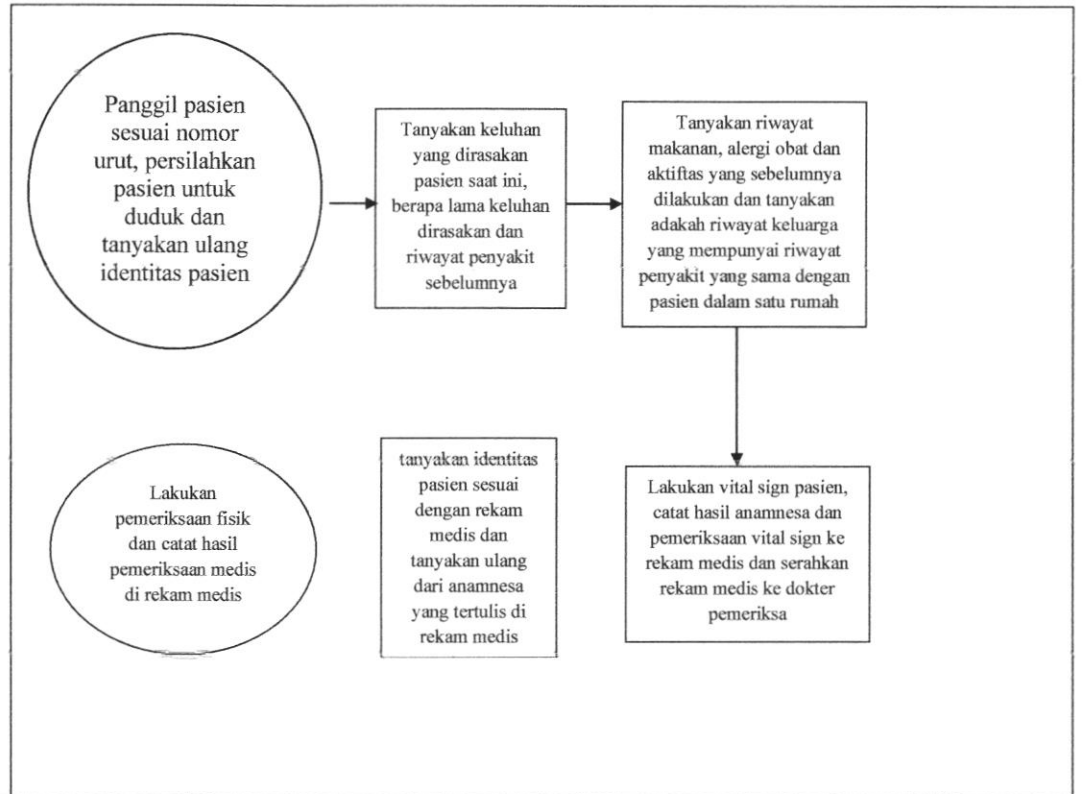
Panggil pasien sesuai nomor urut, persilahkan pasien untuk duduk dan tanyakan ulang identitas pasien

Tanyakan keluhan yang dirasakan pasien saat ini, berapa lama keluhan dirasakan dan riwayat penyakit sebelumnya

Tanyakan riwayat makanan, alergi obat dan aktiftas yang sebelumnya dilakukan dan tanyakan adakah riwayat keluarga yang mempunyai riwayat penyakit yang sama dengan pasien dalam satu rumah

Lakukan vital sign pasien, catat hasil anamnesa dan pemeriksaan vital sign ke rekam medis dan serahkan rekam medis ke dokter pemeriksa

tanyakan identitas pasien sesuai dengan rekam medis dan tanyakan ulang dari anamnesa yang tertulis di rekam medis

Lakukan pemeriksaan fisik dan catat hasil pemeriksaan medis di rekam medis